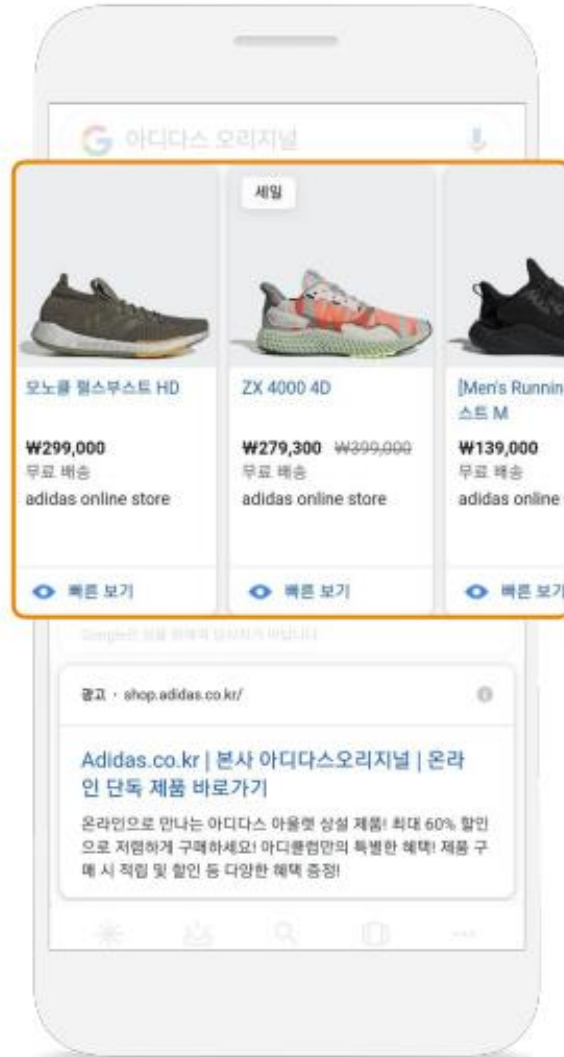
G 아디다스 오리지널

모노쿨 펄스부스트 HD
₩299,000
무료 배송
adidas online store
빠른 보기

세일
ZX 4000 4D
₩279,300 ~~₩399,000~~
무료 배송
adidas online store
빠른 보기

[Men's Runnin
스트 M
₩139,000
무료 배송
adidas online
빠른 보기

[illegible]

광고 · shop.adidas.co.kr/

Adidas.co.kr | 본사 아디다스오리지널 | 온라인 단독 제품 바로가기

온라인으로 만나는 아디다스 아울렛 상설 제품! 최대 60% 할인으로 저렴하게 구매하세요! 아디클럽만의 특별한 혜택! 제품 구매 시 적립 및 할인 등 다양한 혜택 증정!